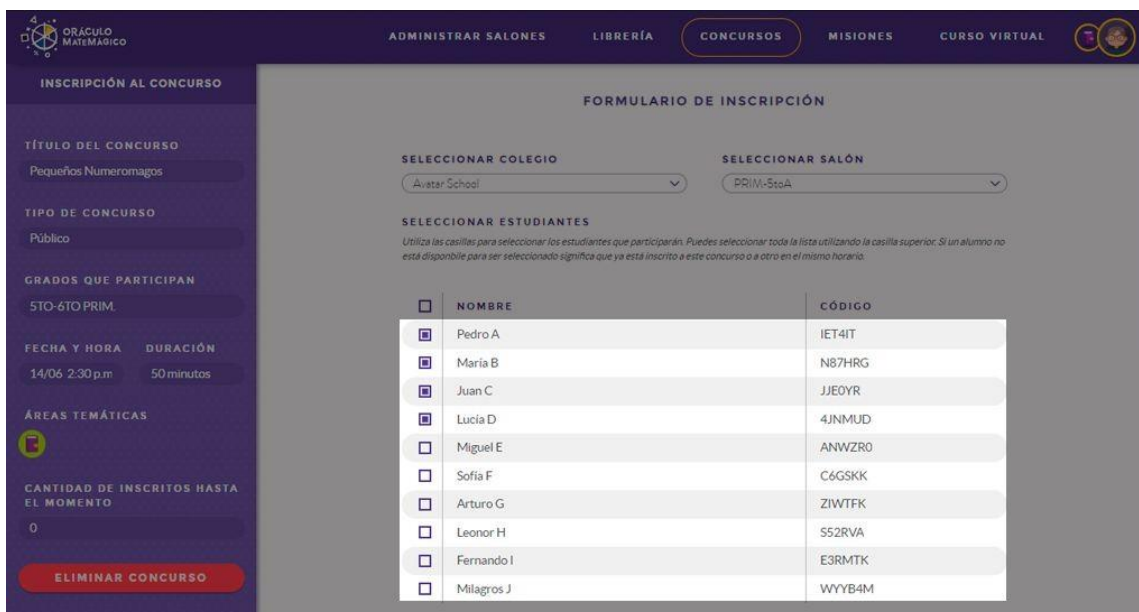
ORÁCULO MATEMÁGICO

ADMINISTRAR SALONES LIBRERÍA CONCURSOS MISIONES CURSO VIRTUAL

INSCRIPCIÓN AL CONCURSO

TÍTULO DEL CONCURSO
Pequeños Numeromagos

TIPO DE CONCURSO
Público

GRADOS QUE PARTICIPAN
5TO-6TO PRIM.

FECHA Y HORA
14/06 2:30 p.m

DURACIÓN
50 minutos

ÁREAS TEMÁTICAS

CANTIDAD DE INSCRITOS HASTA EL MOMENTO
0

ELIMINAR CONCURSO

FORMULARIO DE INSCRIPCIÓN

SELECCIONAR COLEGIO
Avatar School

SELECCIONAR SALÓN
PRIM-5toA

SELECCIONAR ESTUDIANTES
Utiliza las casillas para seleccionar los estudiantes que participarán. Puedes seleccionar toda la lista utilizando la casilla superior. Si un alumno no está disponible para ser seleccionado significa que ya está inscrito a este concurso o a otro en el mismo horario.

| | NOMBRE | CÓDIGO |
|---|---|---|
| ☑ | Pedro A | IET4IT |
| ☑ | Maria B | N87HRG |
| ☑ | Juan C | JJE0YR |
| ☑ | Lucía D | 4JNMUD |
| ☐ | Miguel E | ANWZR0 |
| ☐ | Sofía F | C6GSKK |
| ☐ | Arturo G | ZIWTFK |
| ☐ | Leonor H | S52RVA |
| ☐ | Fernando I | E3RMTK |
| ☐ | Milagros J | WYYB4M |